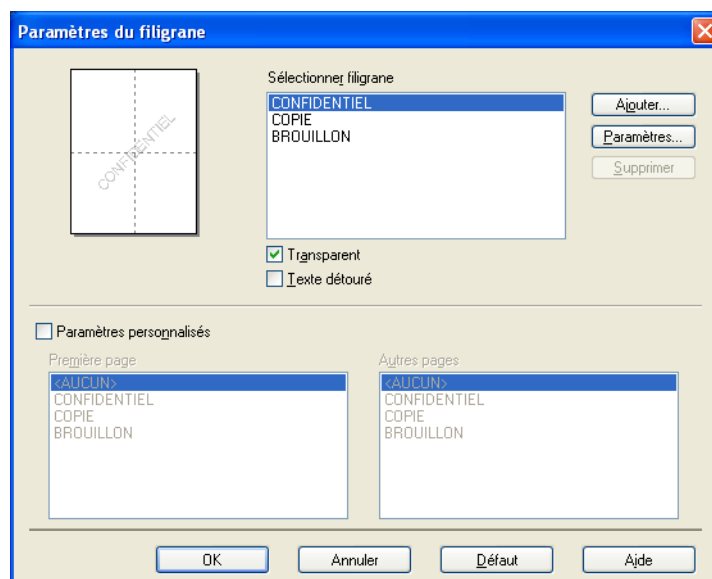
Paramètres du filigrane

CONFIDENTIEL

Sélectionner filigrane
CONFIDENTIEL
COPIE
BROUILLON

Ajouter...
Paramètres...
Supprimer

Transparent
Texte détouré

Paramètres personnalisés

Première page
<AUCUN>
CONFIDENTIEL
COPIE
BROUILLON

Autres pages
<AUCUN>
CONFIDENTIEL
COPIE
BROUILLON

OK
Annuler
Défaut
Aide